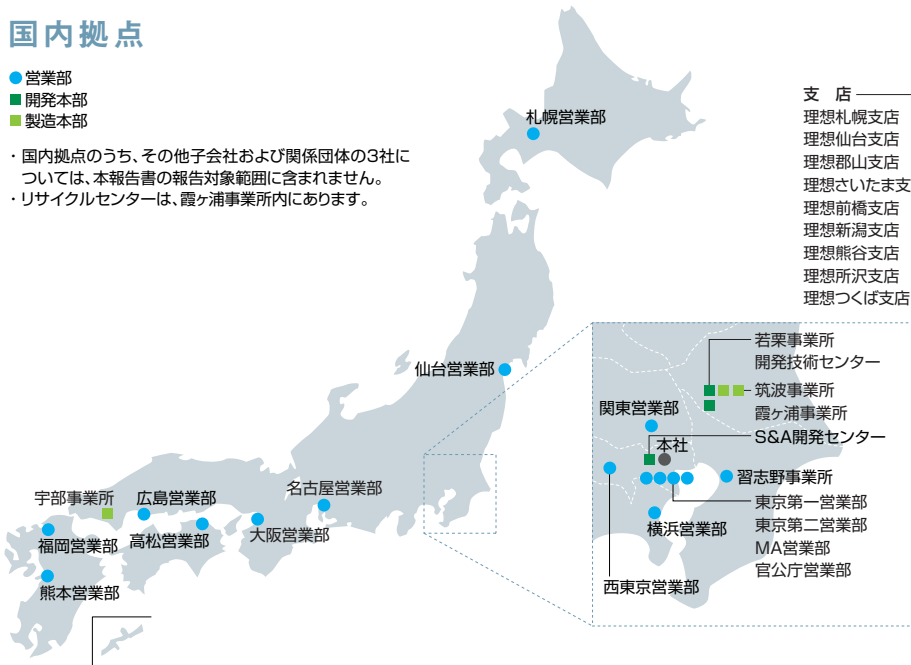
国内拠点

営業部
開発本部
製造本部

・国内拠点のうち、その他子会社および関係団体の3社については、本報告書の報告対象範囲に含まれません。
・リサイクルセンターは、霞ヶ浦事業所内にあります。

支 店
理想札幌支店
理想仙台支店
理想郡山支店
理想さいたま支
理想前橋支店
理想新潟支店
理想熊谷支店
理想所沢支店
理想つくば支店

札幌営業部
仙台営業部
名古屋営業部
大阪営業部
広島営業部
高松営業部
宇部事業所
福岡営業部
熊本営業部

若栗事業所
開発技術センター
筑波事業所
霞ヶ浦事業所
関東営業部
本社
S&A開発センター
習志野事業所
東京第一営業部
東京第二営業部
MA営業部
官公庁営業部
横浜営業部
西東京営業部